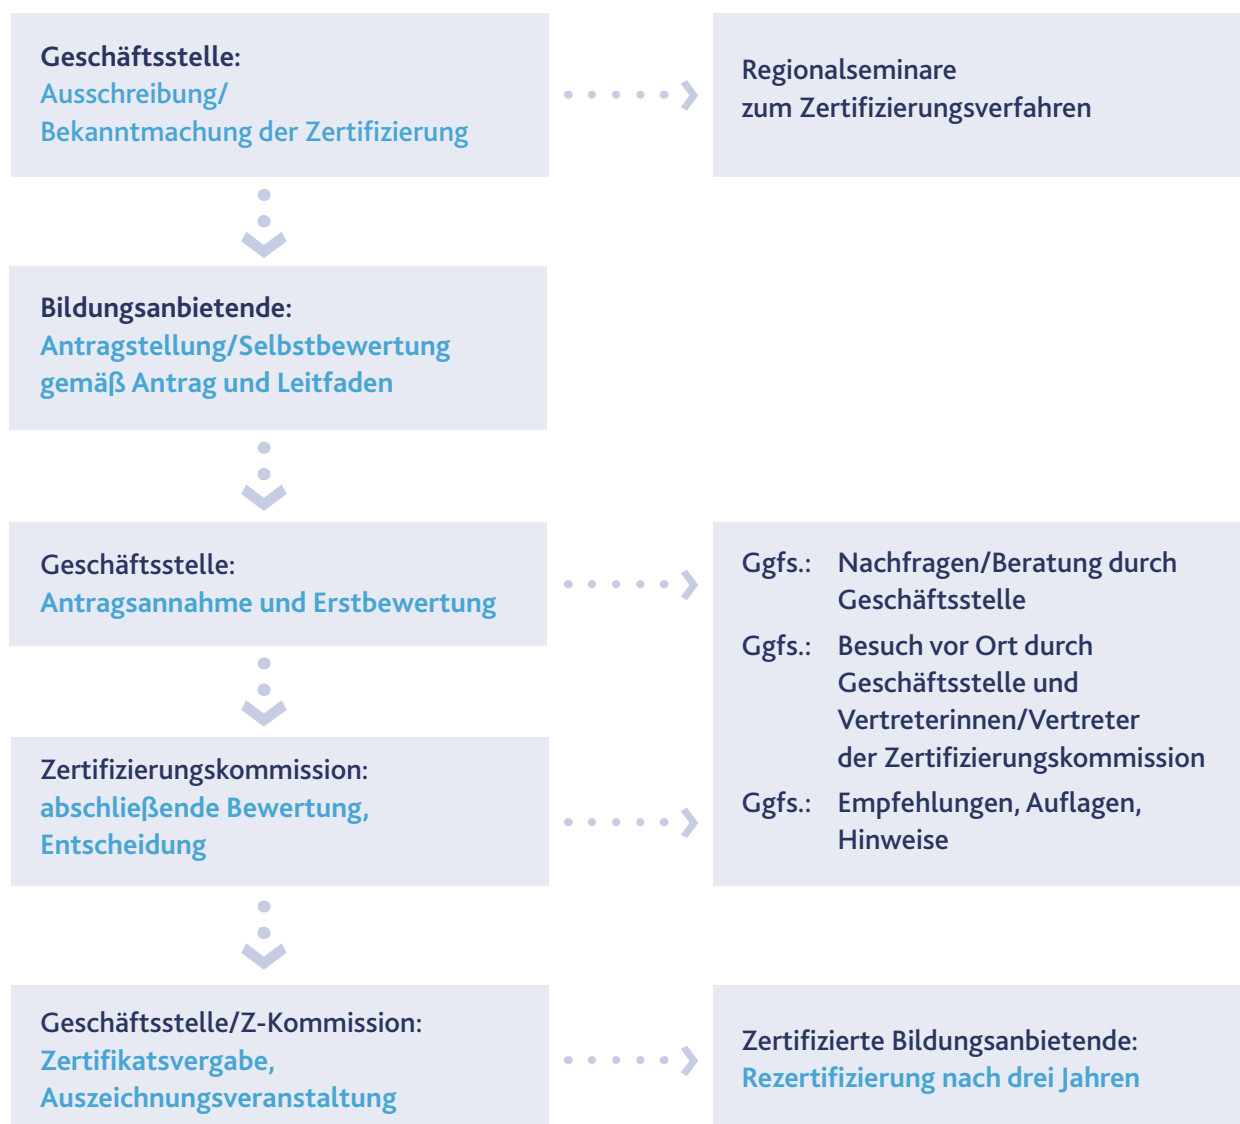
Geschäftsstelle:
Ausschreibung/
Bekanntmachung der Zertifizierung

Regionalseminare
zum Zertifizierungsverfahren

Bildungsanbietende:
Antragstellung/Selbstbewertung gemäß Antrag und Leitfaden

Geschäftsstelle:
Antragsannahme und Erstbewertung

Ggfs.: Nachfragen/Beratung durch Geschäftsstelle

Ggfs.: Besuch vor Ort durch Geschäftsstelle und Vertreterinnen/Vertreter der Zertifizierungskommission

Ggfs.: Empfehlungen, Auflagen, Hinweise

Zertifizierungskommission:
abschließende Bewertung, Entscheidung

Geschäftsstelle/Z-Kommission:
Zertifikatsvergabe, Auszeichnungsveranstaltung

Zertifizierte Bildungsanbietende:
Rezertifizierung nach drei Jahren